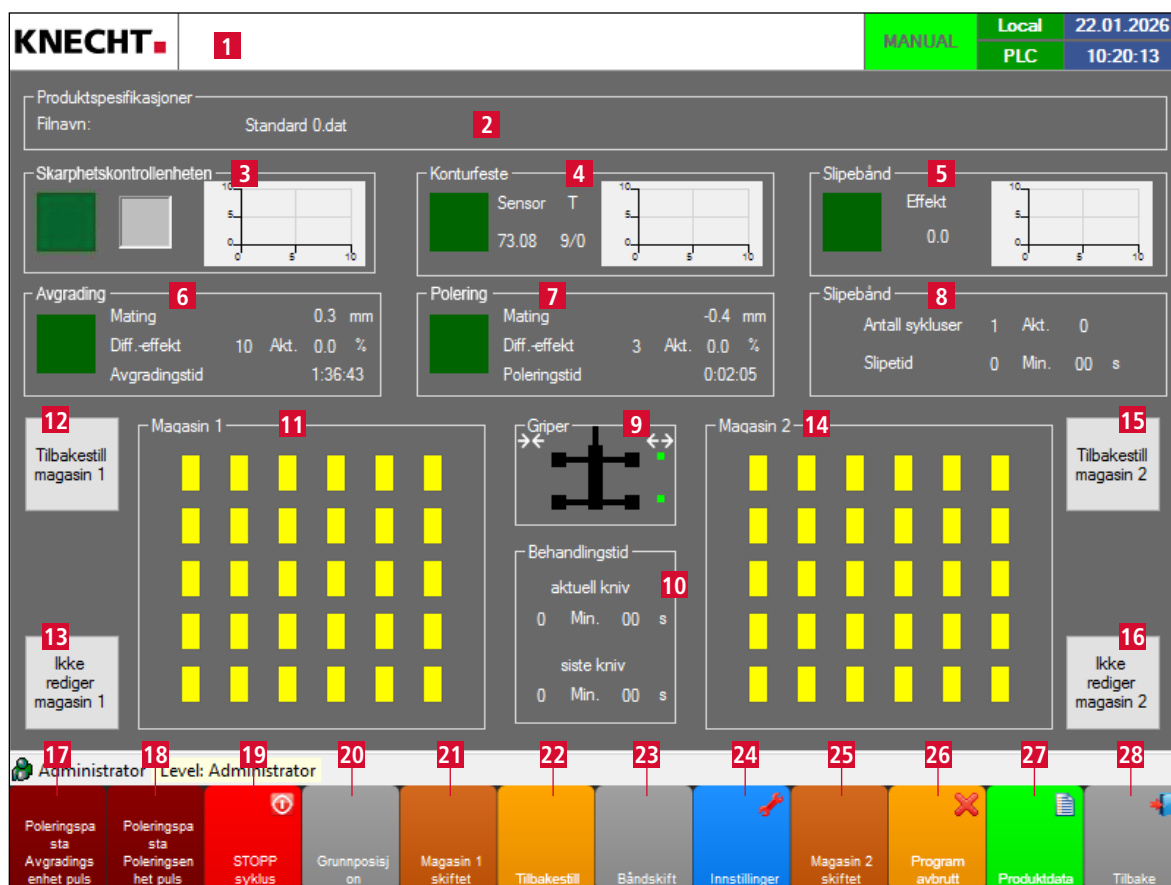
KNECHT 1

MANUAL | Local | 22.01.2026
PLC | 10:20:13

Produktspesifikasjoner
Filnavn: Standard 0.dat 2

Skarphetskontrollenheten 3
10
5
0
0 5 10

Konturfeste 4
Sensor T
73.08 9/0
10
5
0
0 5 10

Slipebånd 5
Effekt
0.0
10
5
0
0 5 10

Avgrading 6
Mating 0.3 mm
Diff.-effekt 10 Akt. 0.0 %
Avgradingstid 1:36:43

Polering 7
Mating -0.4 mm
Diff.-effekt 3 Akt. 0.0 %
Poleringstid 0:02:05

Slipebånd 8
Antall sykluser 1 Akt. 0
Slipetid 0 Min. 00 s

12
Tilbakestill magasin 1

Magasin 1 11

Griper 9

Behandlingstid
aktuell kniv 10
0 Min. 00 s
siste kniv
0 Min. 00 s

Magasin 2 14

15
Tilbakestill magasin 2

13
Ikke rediger magasin 1

16
Ikke rediger magasin 2

Administrator Level: Administrator

17 Poleringspa sta Avgradings enhet puls
18 Poleringspa sta Poleringsen het puls
19 STOPP syklus
20 Grunnposisj on
21 Magasin 1 skiftet
22 Tilbakestill
23 Båndskift
24 Innstillinger
25 Magasin 2 skiftet
26 Program avbrutt
27 Produktdata
28 Tilbake